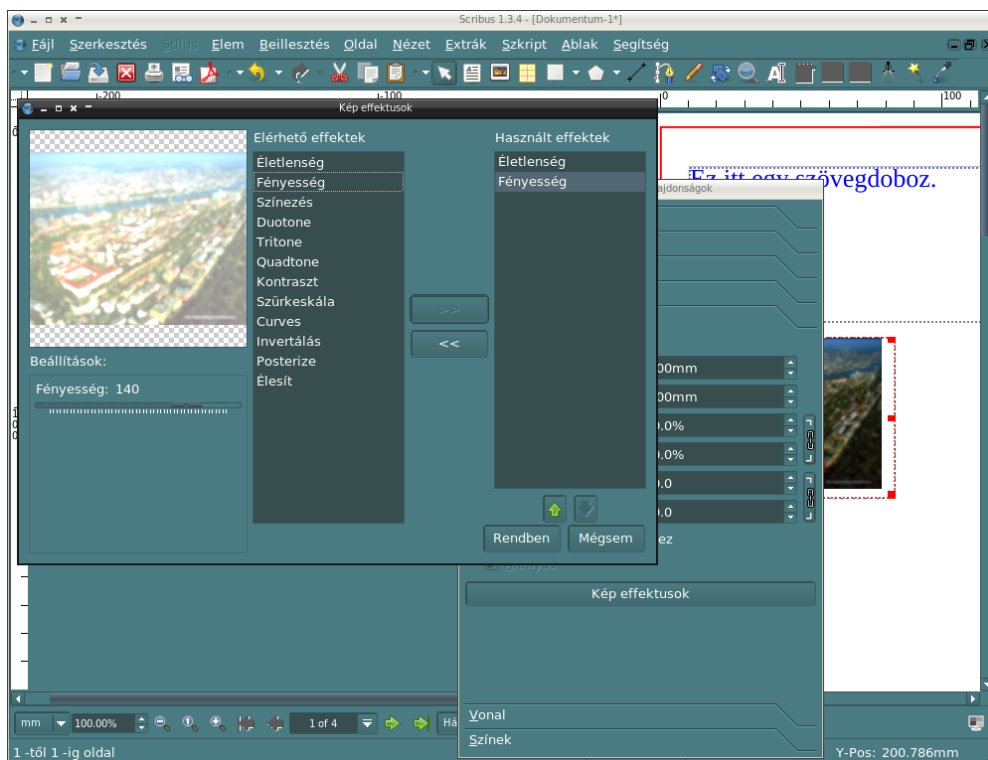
Scribus 1.3.4 - [Dokumentum-1*]

Fájl Szerkesztés Stílus Elem Beillesztés Oldal Nézet Extrák Szkript Ablak Segítség

-200 -100 0 100

Kép effektusok

Elérhető effektek
Életlenség
Fényesség
Színezés
Duotone
Tritone
Quadtone
Kontraszt
Szürkeskála
Curves
Invertálás
Posterize
Élesít

>>
<<

Használt effektek
Életlenség
Fényesség

Beállítások:
Fényesség: 140

Rendben
Mégsem

Ez itt egy szövegdoboz.

ajdonságok

00mm
00mm
0.0%
0.0%
0.0
0.0

ez

Kép effektusok

Vonal
Színek

mm 100.00% 1 of 4 Há

1 -től 1 -ig oldal
Y-Pos: 200.786mm